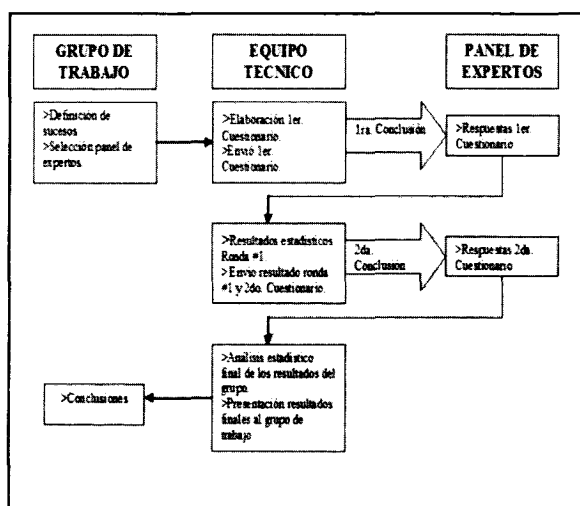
GRUPO DE TRABAJO

EQUIPO TECNICO

PANEL DE EXPERTOS

>Definición de sucesos
>Selección panel de expertos

>Elaboración 1er. Cuestionario.
>Envió 1er. Cuestionario.

1ra. Conclusión

>Respuestas 1er. Cuestionario

>Resultados estadísticos Ronda #1.
> Envío resultado ronda #1 y 2do. Cuestionario.

2da. Conclusión

>Respuestas 2do. Cuestionario

>Análisis estadístico final de los resultados del grupo.
>Presentación resultados finales al grupo de trabajo

>Conclusiones